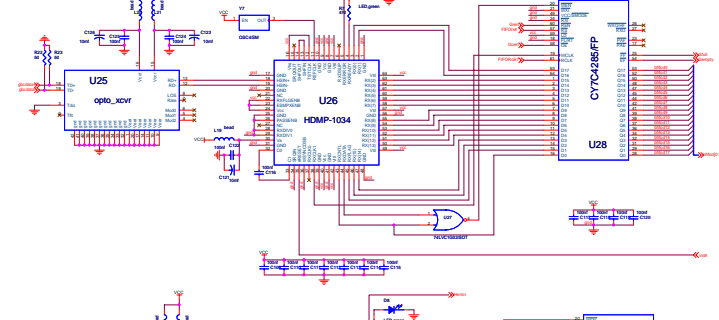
Y7
VCC
EN OUT
OSC45M
LED_green
C126 10nf
C124 100nf
C125 100nf
C123 10nf
R22 50
R23 50
U25
opto_xcvr
TD+
TD-
TDi
RX+
RX-
LOS
Rdsi
Mod0
Mod1
Mod2
U26
HDMP-1034
L19
bead
VCC
100nf
C122
C121
10nf
C116
100nf
U27
74LVC1G02DBT
VCC
C110 100nf
C111 100nf
C112 100nf
C113 100nf
C114 100nf
C115 100nf
C116 100nf
C117 100nf
C118 100nf
C119 100nf
C120 100nf
CY7C4285/FP
U28
D17
D16
D15
D14
D13
D12
D11
D10
D9
D8
D7
D6
D5
D4
D3
D2
D1
D0
Q17
Q16
Q15
Q14
Q13
Q12
Q11
Q10
Q9
Q8
Q7
Q6
Q5
Q4
Q3
Q2
Q1
Q0
WCLK
RCLK
D8
LED_green
VCC